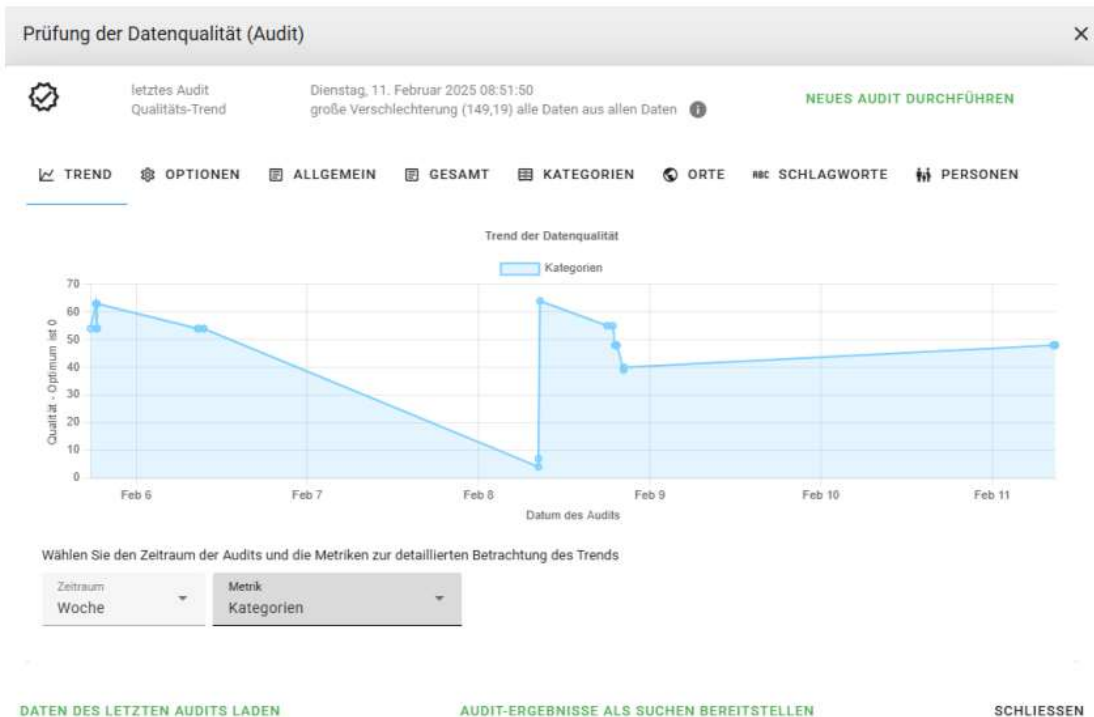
Prüfung der Datenqualität (Audit)

×

letztes Audit
Qualitäts-Trend

Dienstag, 11. Februar 2025 08:51:50
große Verschlechterung (149,19) alle Daten aus allen Daten

NEUES AUDIT DURCHFÜHREN

TREND OPTIONEN ALLGEMEIN GESAMT KATEGORIEN ORTE ABC SCHLAGWORTE PERSONEN

Trend der Datenqualität

Kategorien

70
60
50
40
30
20
10
0

Qualität - Optimum ist 0

Feb 6 Feb 7 Feb 8 Feb 9 Feb 10 Feb 11

Datum des Audits

Wählen Sie den Zeitraum der Audits und die Metriken zur detaillierten Betrachtung des Trends

Zeitraum
Woche

Metrik
Kategorien

DATEN DES LETZTEN AUDITS LADEN

AUDIT-ERGEBNISSE ALS SUCHEN BEREITSTELLEN

SCHLIESSEN